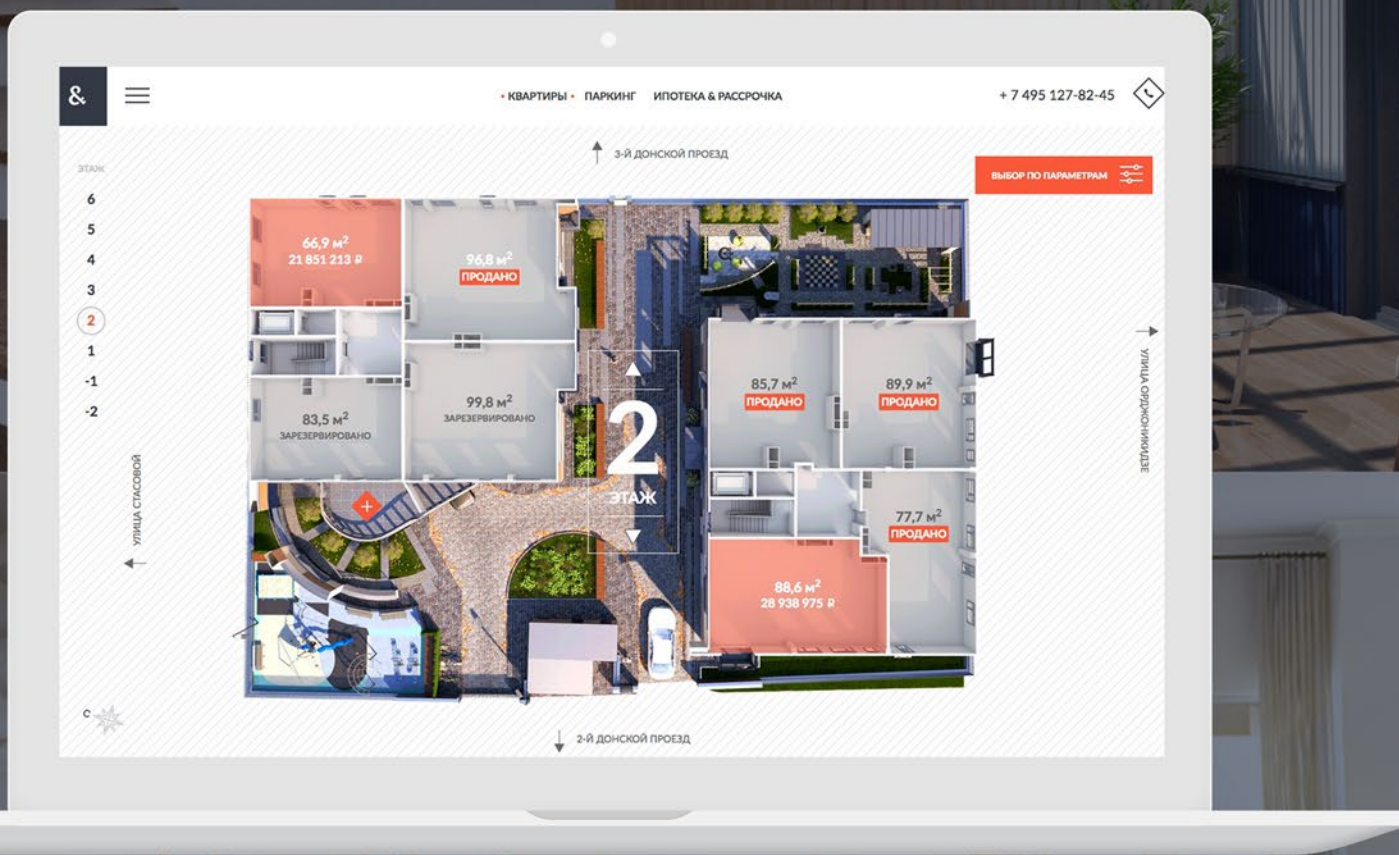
&

• КВАРТИРЫ • ПАРКИНГ ИПОТЕКА & РАССРОЧКА

+ 7 495 127-82-45

3-Й ДОНСКОЙ ПРОЕЗД

ВЫБОР ПО ПАРАМЕТРАМ

ЭТАЖ

6
5
4
3
2
1
-1
-2

66,9 м$^2$
21 851 213 ₽

96,8 м$^2$
ПРОДАНО

83,5 м$^2$
ЗАРЕЗЕРВИРОВАНО

99,8 м$^2$
ЗАРЕЗЕРВИРОВАНО

2
ЭТАЖ

85,7 м$^2$
ПРОДАНО

89,9 м$^2$
ПРОДАНО

77,7 м$^2$
ПРОДАНО

88,6 м$^2$
28 938 975 ₽

УЛИЦА СТАСОВОЙ

УЛИЦА ОРДЖОНИКИДЗЕ

С

2-Й ДОНСКОЙ ПРОЕЗД